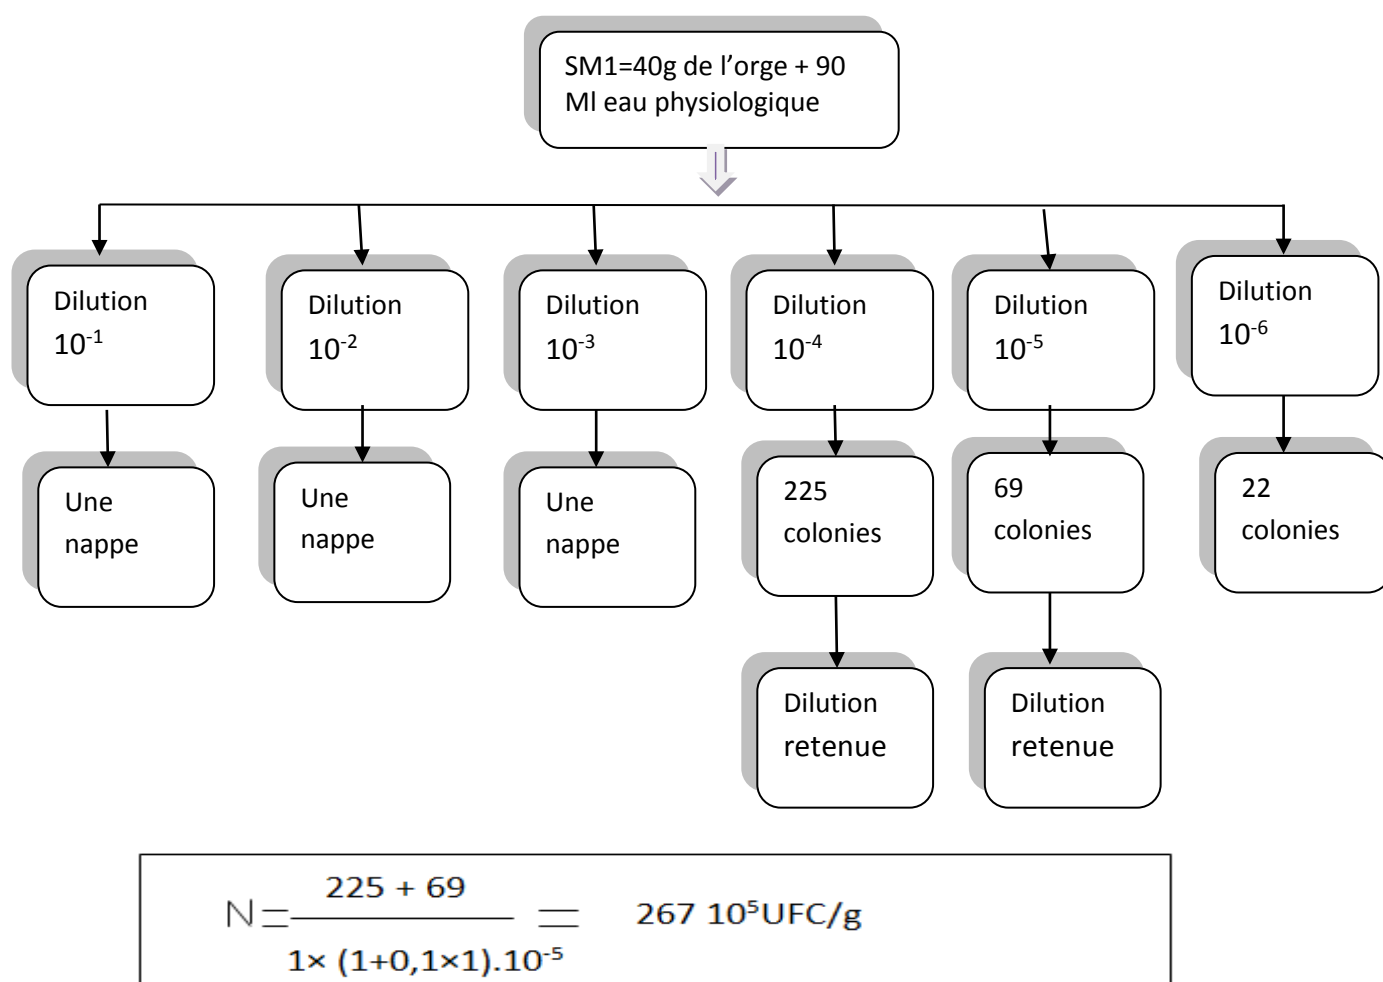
SM1=40g de l’orge + 90 Ml eau physiologique

Dilution $10^{-1}$

Dilution $10^{-2}$

Dilution $10^{-3}$

Dilution $10^{-4}$

Dilution $10^{-5}$

Dilution $10^{-6}$

Une nappe

Une nappe

Une nappe

225 colonies

69 colonies

22 colonies

Dilution retenue

Dilution retenue

$N = \frac{225 + 69}{1 \times (1+0,1 \times 1).10^{-5}} = 267\ 10^{5}$UFC/g